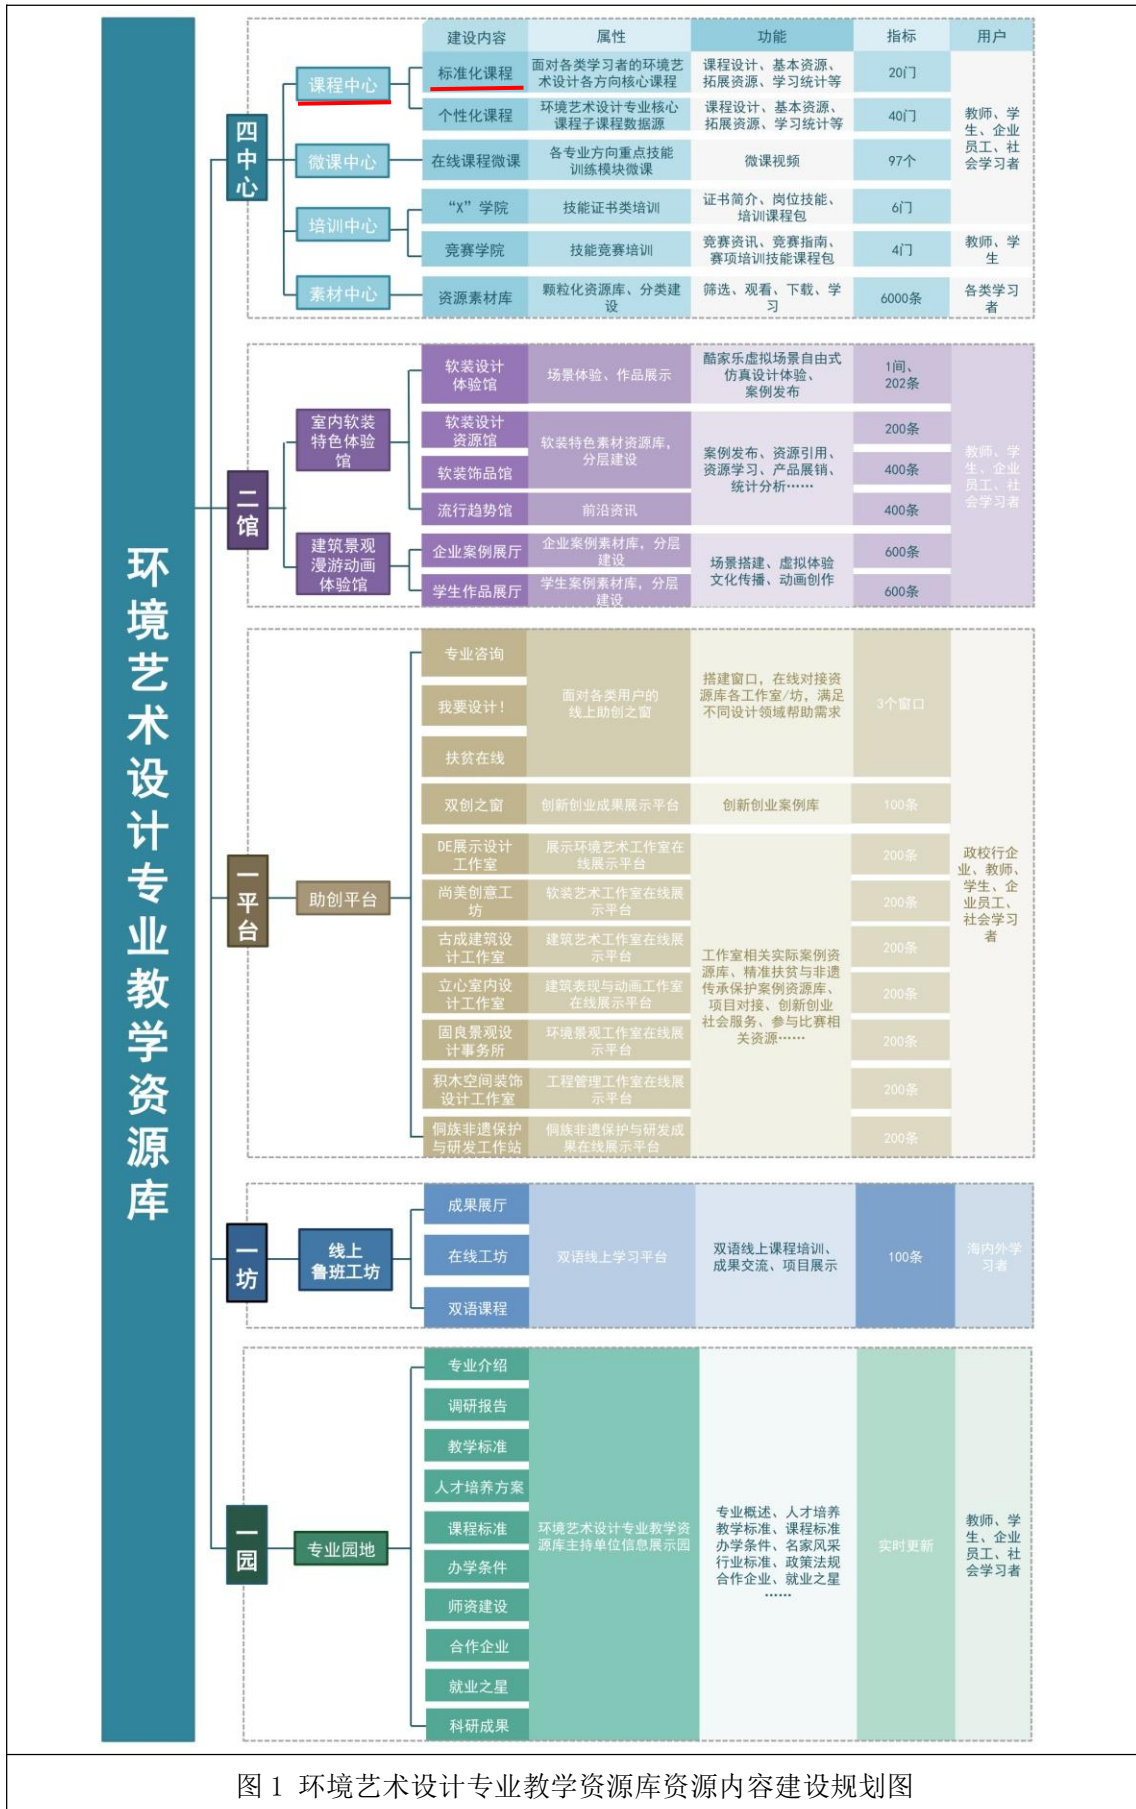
环境艺术设计专业教学资源库

四中心

课程中心

微课中心

培训中心

素材中心

| 建设内容 | 属性 | 功能 | 指标 | 用户 |
|---|---|---|---|---|
| 标准化课程 | 面对各类学习者的环境艺术设计各方向核心课程 | 课程设计、基本资源、拓展资源、学习统计等 | 20门 | 教师、学生、企业员工、社会学习者 |
| 个性化课程 | 环境艺术设计专业核心课程子课程数据源 | 课程设计、基本资源、拓展资源、学习统计等 | 40门 | |
| 在线课程微课 | 各专业方向重点技能训练模块微课 | 微课视频 | 97个 | |
| "X"学院 | 技能证书类培训 | 证书简介、岗位技能、培训课程包 | 6门 | |
| 竞赛学院 | 技能竞赛培训 | 竞赛资讯、竞赛指南、赛项培训技能课程包 | 4门 | 教师、学生 |
| 资源素材库 | 颗粒化资源库、分类建设 | 筛选、观看、下载、学习 | 6000条 | 各类学习者 |

二馆

室内软装特色体验馆

建筑景观漫游动画体验馆

| 软装设计体验馆 | 场景体验、作品展示 | 酷家乐虚拟场景自由式仿真设计体验、案例发布 | 1间、202条 | 教师、学生、企业员工、社会学习者 |
|---|---|---|---|---|
| 软装设计资源馆 | 软装特色素材资源库，分层建设 | 案例发布、资源引用、资源学习、产品展销、统计分析…… | 200条 | |
| 软装饰品馆 | | | 400条 | |
| 流行趋势馆 | 前沿资讯 | | 400条 | |
| 企业案例展厅 | 企业案例素材库，分层建设 | 场景搭建、虚拟体验文化传播、动画创作 | 600条 | |
| 学生作品展厅 | 学生案例素材库，分层建设 | | 600条 | |

一平台

助创平台

| 专业咨询 | 面对各类用户的线上助创之窗 | 搭建窗口，在线对接资源库各工作室/坊，满足不同设计领域帮助需求 | 3个窗口 | 政校行企业、教师、学生、企业员工、社会学习者 |
|---|---|---|---|---|
| 我要设计！ | | | | |
| 扶贫在线 | | | | |
| 双创之窗 | 创新创业成果展示平台 | 创新创业案例库 | 100条 | |
| DE展示设计工作室 | 展示环境艺术工作室在线展示平台 | 工作室相关实际案例资源库、精准扶贫与非遗传承保护案例资源库、项目对接、创新创业社会服务、参与比赛相关资源…… | 200条 | |
| 尚美创意工坊 | 软装艺术工作室在线展示平台 | | 200条 | |
| 古成建筑设计工作室 | 建筑艺术工作室在线展示平台 | | 200条 | |
| 立心室内设计工作室 | 建筑表现与动画工作室在线展示平台 | | 200条 | |
| 固良景观设计事务所 | 环境景观工作室在线展示平台 | | 200条 | |
| 积木空间装饰设计工作室 | 工程管理工作室在线展示平台 | | 200条 | |
| 侗族非遗保护与研发工作站 | 侗族非遗保护与研发成果在线展示平台 | | 200条 | |

一坊

线上鲁班工坊

| 成果展厅 | 双语线上学习平台 | 双语线上课程培训、成果交流、项目展示 | 100条 | 海内外学习者 |
|---|---|---|---|---|
| 在线工坊 | | | | |
| 双语课程 | | | | |

一园

专业园地

| 专业介绍 | 环境艺术设计专业教学资源库主持单位信息展示园 | 专业概述、人才培养教学标准、课程标准办学条件、名家风采行业标准、政策法规合作企业、就业之星…… | 实时更新 | 教师、学生、企业员工、社会学习者 |
|---|---|---|---|---|
| 调研报告 | | | | |
| 教学标准 | | | | |
| 人才培养方案 | | | | |
| 课程标准 | | | | |
| 办学条件 | | | | |
| 师资建设 | | | | |
| 合作企业 | | | | |
| 就业之星 | | | | |
| 科研成果 | | | | |

图 1 环境艺术设计专业教学资源库资源内容建设规划图